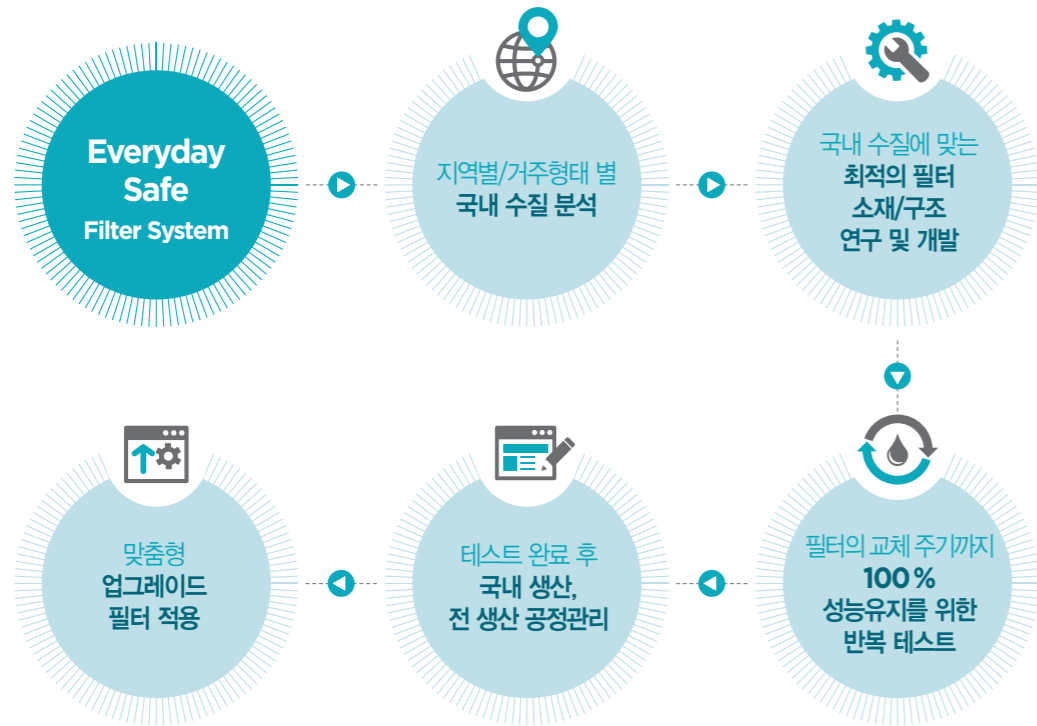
Everyday Safe Filter System

지역별/거주형태 별
국내 수질 분석

국내 수질에 맞는
최적의 필터
소재/구조
연구 및 개발

필터의 교체 주기까지
100 %
성능유지를 위한
반복 테스트

테스트 완료 후
국내 생산,
전 생산 공정관리

맞춤형
업그레이드
필터 적용